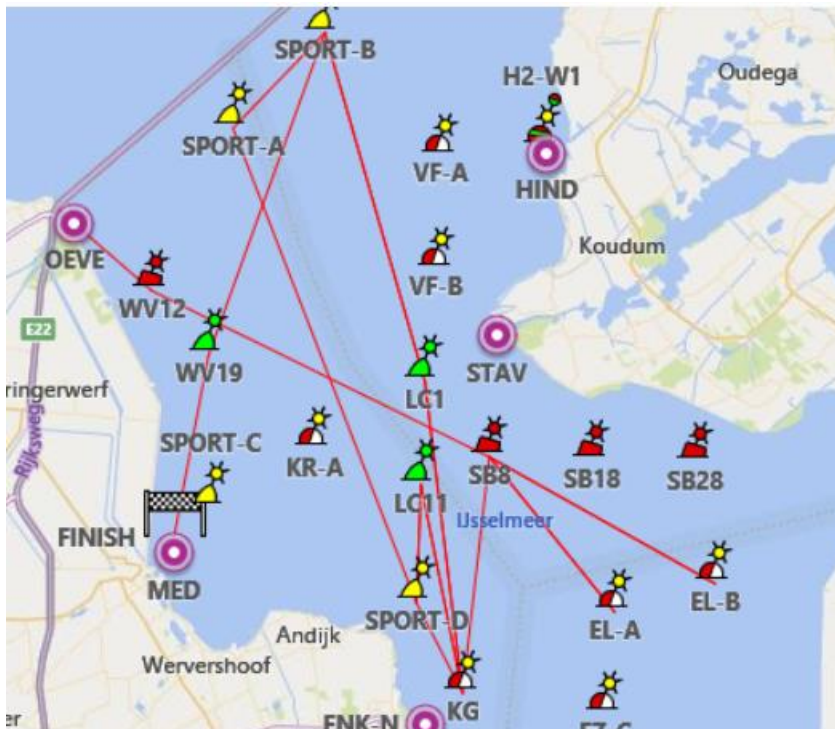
SPORT-B
H2-W1
Oudega
SPORT-A
VF-A
HIND
Koudum
OEVE
WV12
VF-B
E22
STAV
WV19
ringerwerf
LC1
Rijksweg
SPORT-C
KR-A
SB8
SB18
SB28
LC11
IJsselmeer
FINISH
MED
SPORT-D
EL-A
EL-B
Andijk
Wervershoof
er
FNK-N
KG
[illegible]